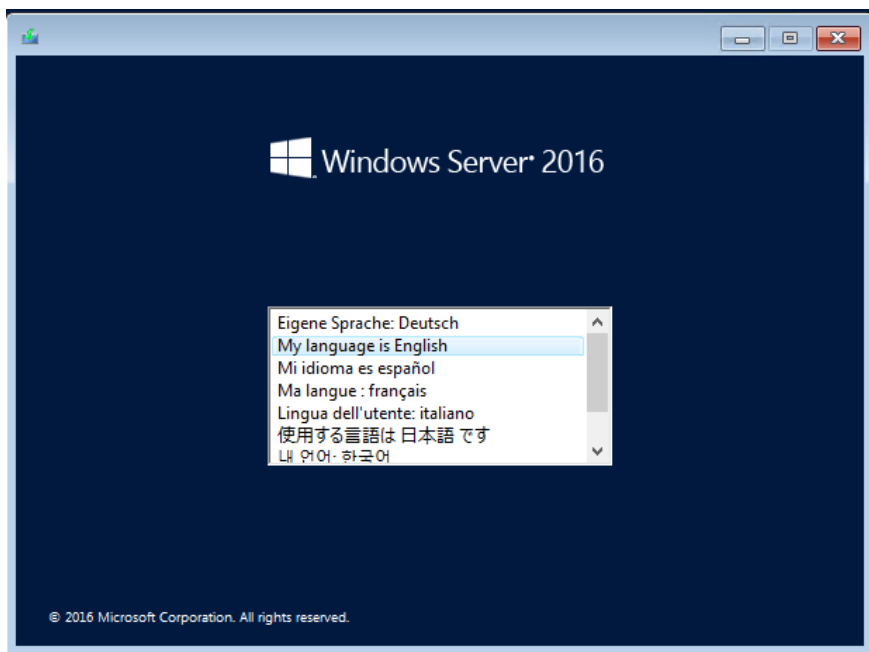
Windows Server® 2016

Eigene Sprache: Deutsch
My language is English
Mi idioma es español
Ma langue : français
Lingua dell'utente: italiano
使用する言語は 日本語 です
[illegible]

© 2016 Microsoft Corporation. All rights reserved.